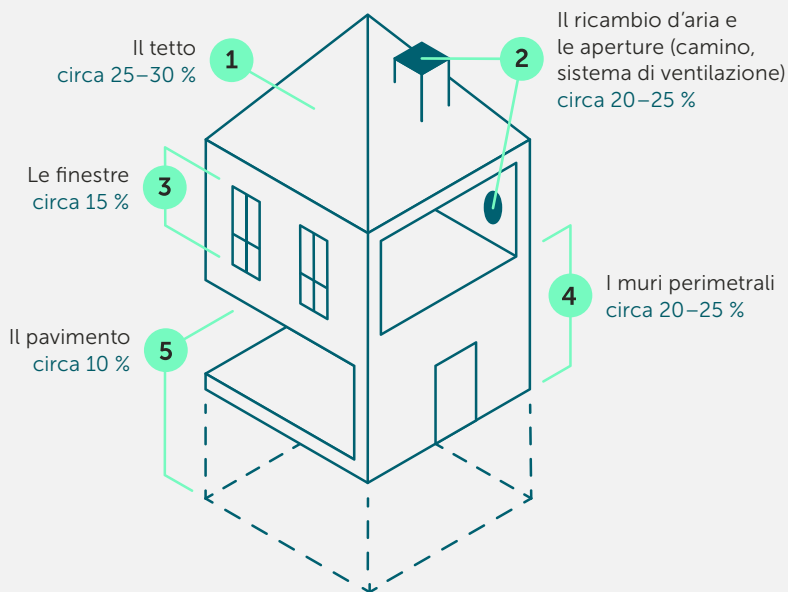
Il tetto
circa 25–30 %

1

2

Il ricambio d'aria e le aperture (camino, sistema di ventilazione)
circa 20–25 %

Le finestre
circa 15 %

3

4

I muri perimetrali
circa 20–25 %

Il pavimento
circa 10 %

5